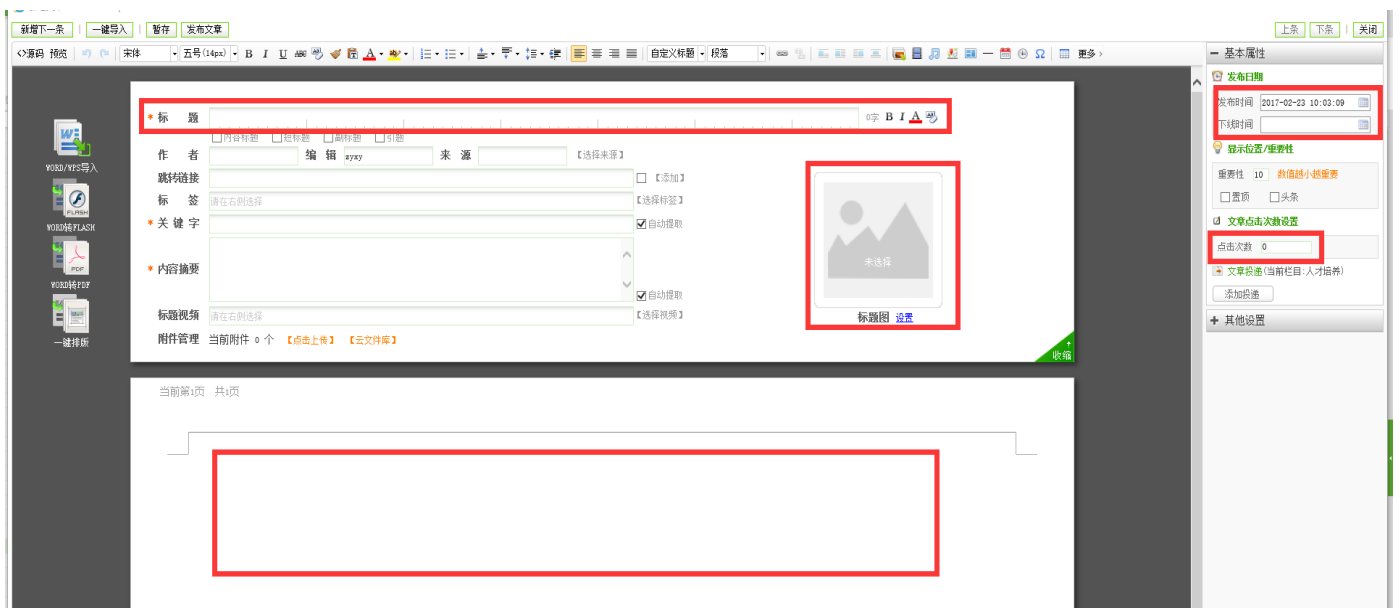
新增下一条 | 一键导入 | 暂存 | 发布文章

上条 下条 | 关闭

<>源码 预览 宋体 五号(14px) B I U 自定义标题 段落 更多

WORD/WPS导入

WORD转FLASH

WORD转PDF

一键排版

* 标 题 0字 B I A

内容标题 短标题 副标题 引题

作 者 编 辑 zyxy 来 源 【选择来源】

跳转链接 【添加】

标 签 请在右侧选择 【选择标签】

* 关 键 字 自动提取

* 内容摘要 自动提取

标题视频 请在右侧选择 【选择视频】

附件管理 当前附件 0 个 【点击上传】 【云文件库】

未选择

标题图 设置

收缩

当前第1页 共1页

— 基本属性

发布日期

发布时间 2017-02-23 10:03:09

下线时间

显示位置/重要性

重要性 10 数值越小越重要

置顶 头条

文章点击次数设置

点击次数 0

文章投递(当前栏目:人才培养)

添加投递

+ 其他设置